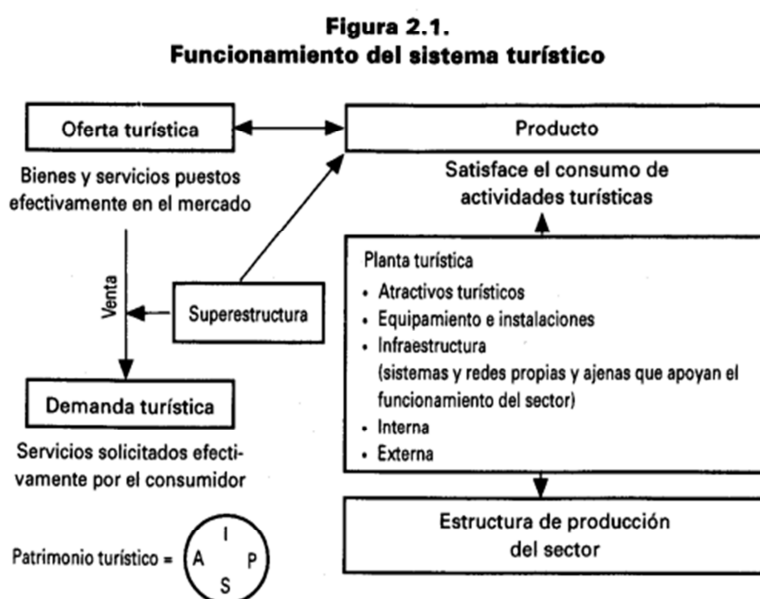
Figura 2.1.
Funcionamiento del sistema turístico

Oferta turística

Bienes y servicios puestos efectivamente en el mercado

Venta

Superestructura

Demanda turística

Servicios solicitados efectivamente por el consumidor

Patrimonio turístico = I A P S

Producto

Satisface el consumo de actividades turísticas

Planta turística
• Atractivos turísticos
• Equipamiento e instalaciones
• Infraestructura
(sistemas y redes propias y ajenas que apoyan el funcionamiento del sector)
• Interna
• Externa

Estructura de producción del sector